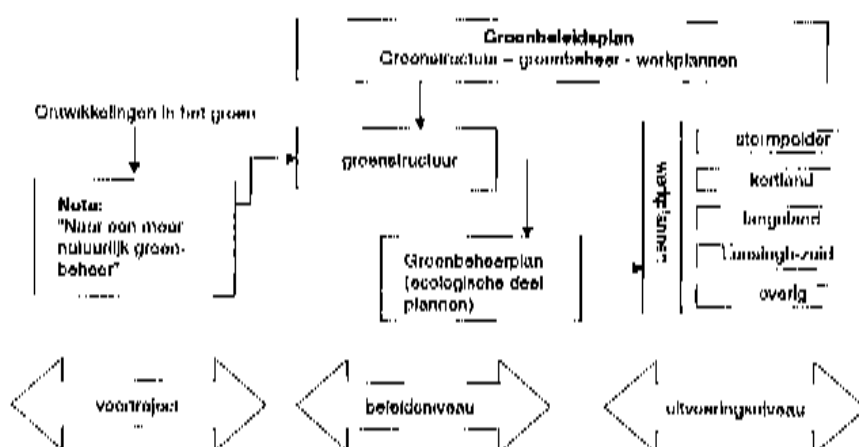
Groenbeleidsplan
Groenstructuur – groenbeheer - werkplannen

Ontwikkelingen in het groen

Nota:
"Naar een meer natuurlijk groenbeheer"

groenstructuur

Groenbeheerplan
(ecologische deel plannen)

werkplannen

stormpolder

kortland

langeland

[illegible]-zuid

overig

voortraject

beleidsniveau

uitvoeringsniveau